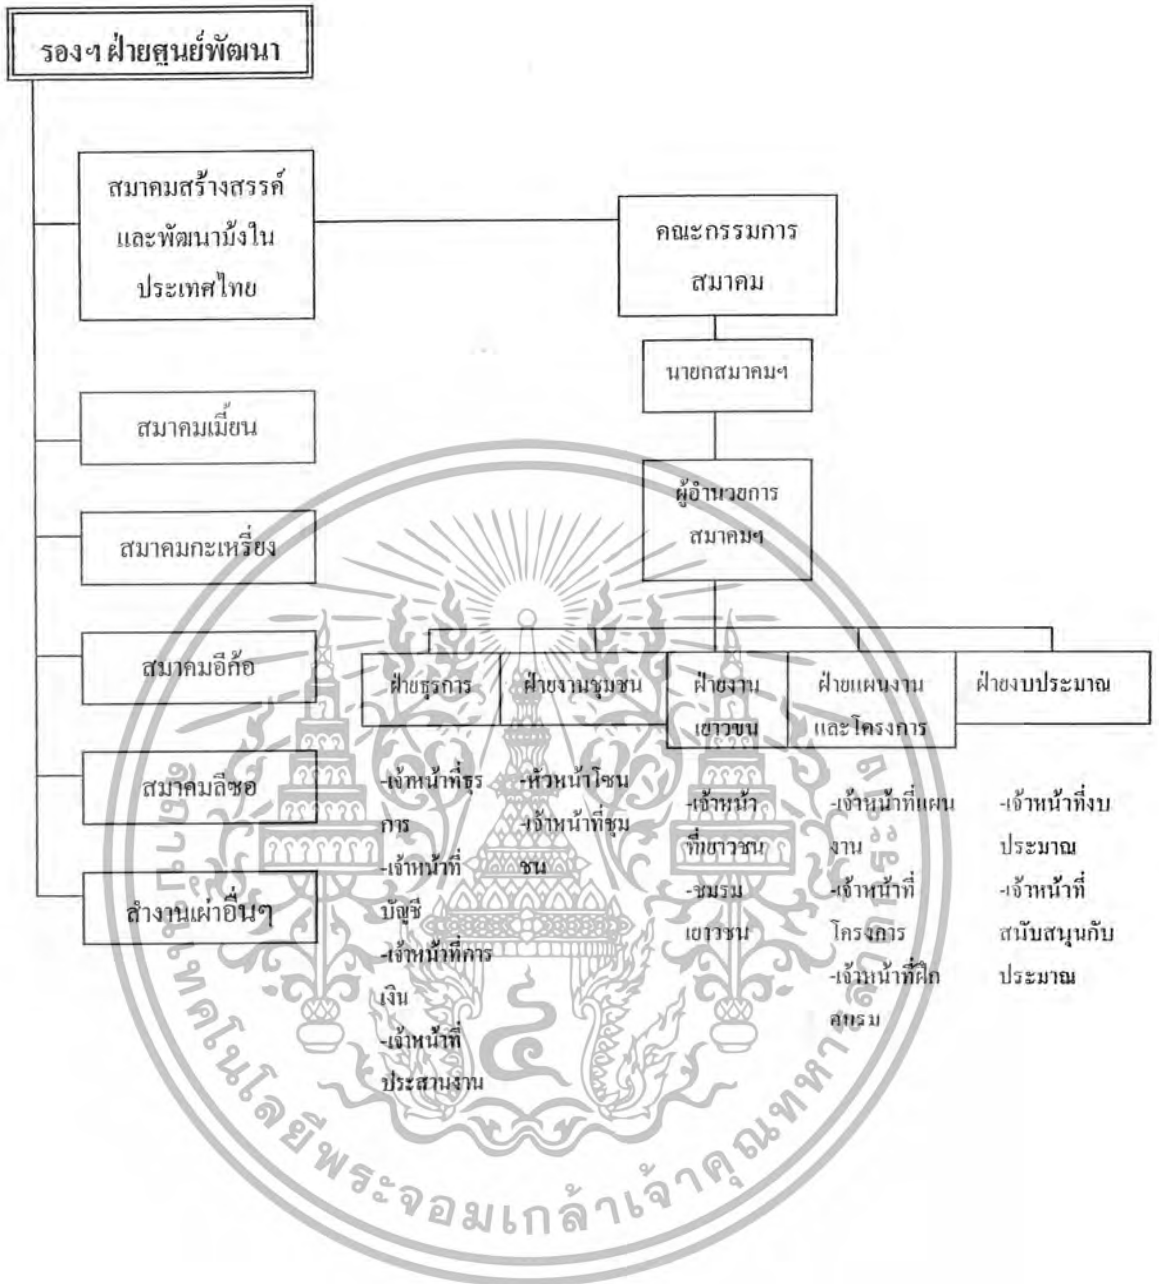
รองฯ ฝ่ายศูนย์พัฒนา

สมาคมสร้างสรรค์และพัฒนาม้งในประเทศไทย

คณะกรรมการสมาคม

นายกสมาคมฯ

สมาคมเมี่ยน

ผู้อำนวยการสมาคมฯ

สมาคมกะเหรี่ยง

สมาคมอีก้อ

ฝ่ายธุรการ

ฝ่ายงานชุมชน

ฝ่ายงานเยาวชน

ฝ่ายแผนงานและโครงการ

ฝ่ายงบประมาณ

สมาคมลีซอ

สำงานเผ่าอื่นๆ

-เจ้าหน้าที่ธุรการ -เจ้าหน้าที่บัญชี -เจ้าหน้าที่การเงิน -เจ้าหน้าที่ประสานงาน

-หัวหน้าโซน -เจ้าหน้าที่ชุมชน

-เจ้าหน้าที่เยาวชน -ชมรมเยาวชน

-เจ้าหน้าที่แผนงาน -เจ้าหน้าที่โครงการ -เจ้าหน้าที่ฝึกอบรม

-เจ้าหน้าที่งบประมาณ -เจ้าหน้าที่สนับสนุนกับประมาณ

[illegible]พระจอมเกล้าเจ้าคุณทหาร